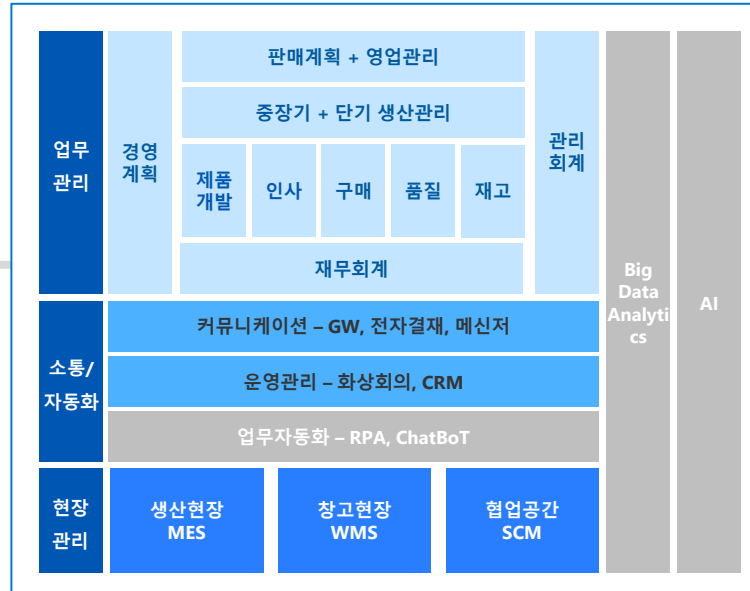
업무 관리

경영 계획

판매계획 + 영업관리

중장기 + 단기 생산관리

제품 개발

인사

구매

품질

재고

재무회계

관리 회계

Big Data Analytics

AI

소통/ 자동화

커뮤니케이션 – GW, 전자결재, 메신저

운영관리 – 화상회의, CRM

업무자동화 – RPA, ChatBoT

현장 관리

생산현장 MES

창고현장 WMS

협업공간 SCM